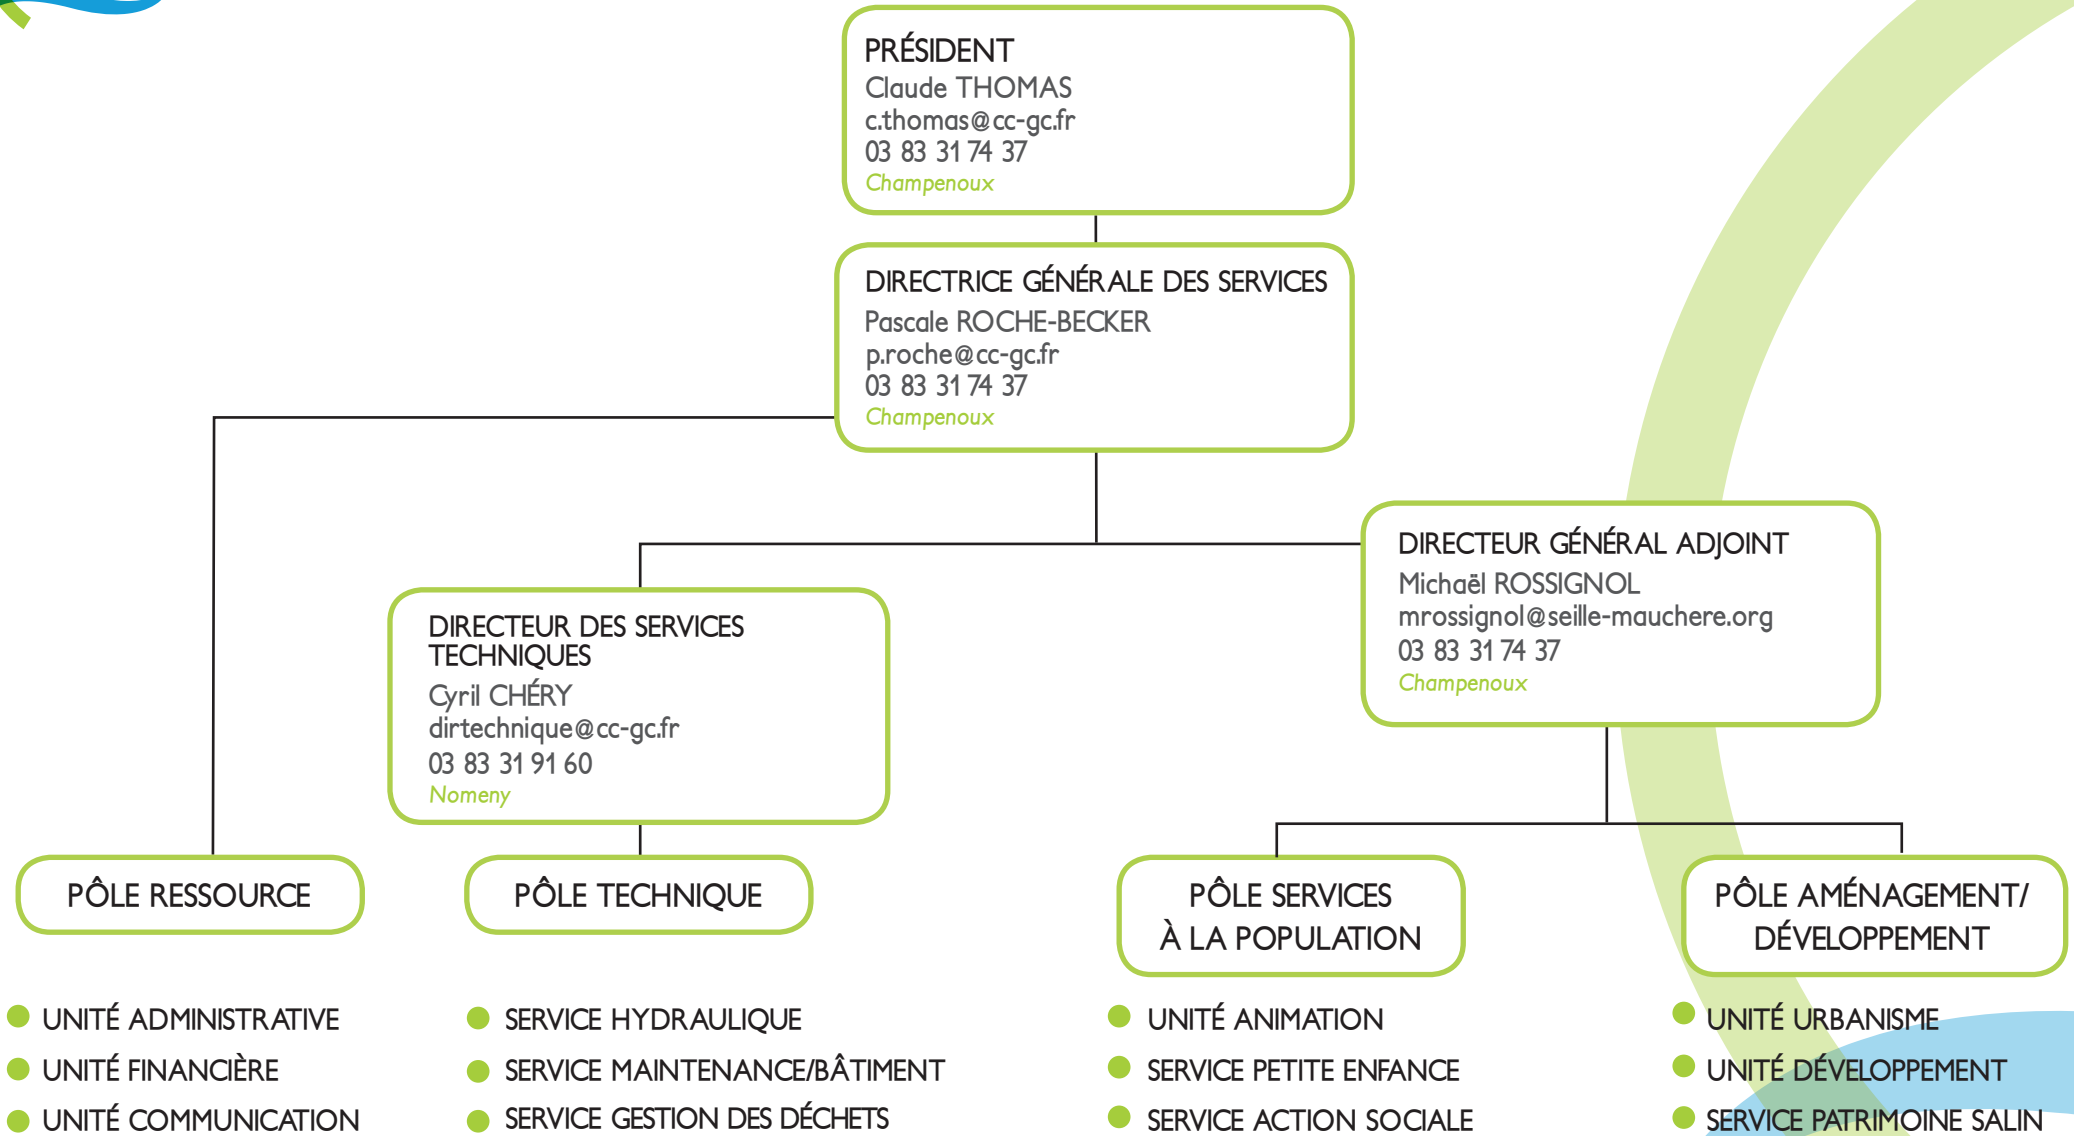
PRÉSIDENT
Claude THOMAS
c.thomas@cc-gc.fr
03 83 31 74 37
Champenoux

DIRECTRICE GÉNÉRALE DES SERVICES
Pascale ROCHE-BECKER
p.roche@cc-gc.fr
03 83 31 74 37
Champenoux

DIRECTEUR GÉNÉRAL ADJOINT
Michaël ROSSIGNOL
mrossignol@seille-mauchere.org
03 83 31 74 37
Champenoux

DIRECTEUR DES SERVICES TECHNIQUES
Cyril CHÉRY
dirtechnique@cc-gc.fr
03 83 31 91 60
Nomeny

PÔLE RESSOURCE

PÔLE TECHNIQUE

PÔLE SERVICES À LA POPULATION

PÔLE AMÉNAGEMENT/ DÉVELOPPEMENT

UNITÉ ADMINISTRATIVE
UNITÉ FINANCIÈRE
UNITÉ COMMUNICATION

SERVICE HYDRAULIQUE
SERVICE MAINTENANCE/BÂTIMENT
SERVICE GESTION DES DÉCHETS

UNITÉ ANIMATION
SERVICE PETITE ENFANCE
SERVICE ACTION SOCIALE

UNITÉ URBANISME
UNITÉ DÉVELOPPEMENT
SERVICE PATRIMOINE SALIN